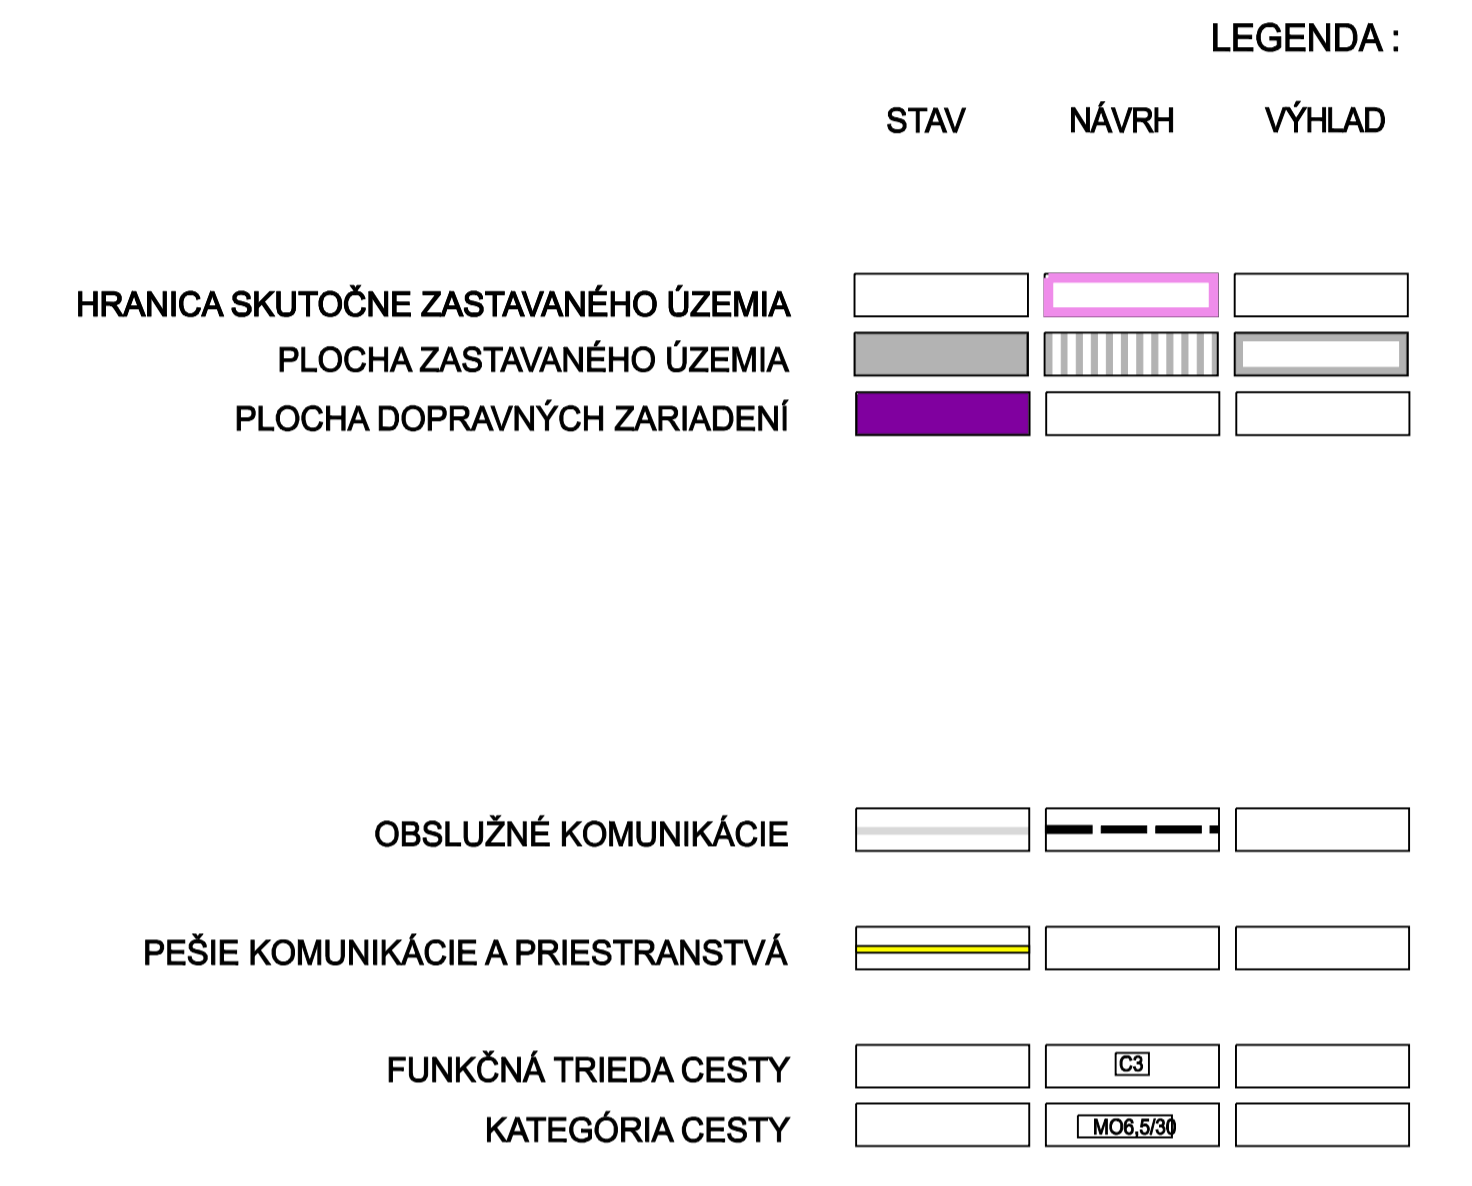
LEGENDA :

STAV NÁVRH VÝHLAD

HRANICA SKUTOČNE ZASTAVANÉHO ÚZEMIA
PLOCHA ZASTAVANÉHO ÚZEMIA
PLOCHA DOPRAVNÝCH ZARIADENÍ

OBSLUŽNÉ KOMUNIKÁCIE

PEŠIE KOMUNIKÁCIE A PRIESTRANSTVÁ

FUNKČNÁ TRIEDA CESTY
C3
KATEGÓRIA CESTY
MO6,5/30